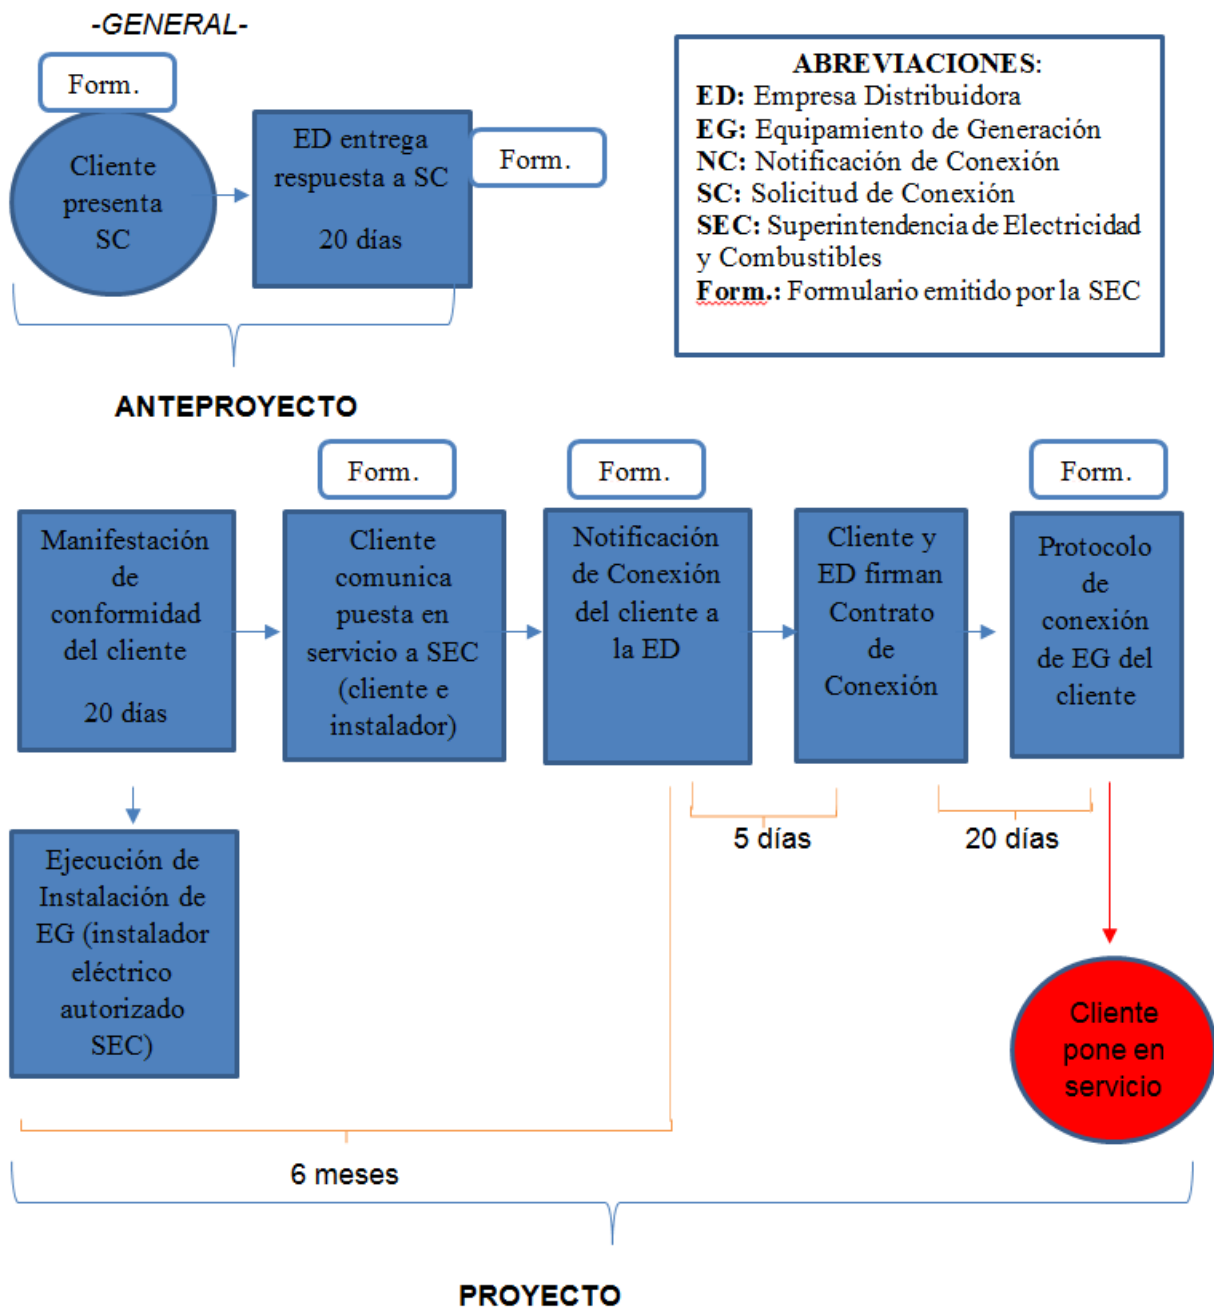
-GENERAL-

Form.

Cliente presenta SC

ED entrega respuesta a SC

20 días

Form.

ABREVIACIONES:
ED: Empresa Distribuidora
EG: Equipamiento de Generación
NC: Notificación de Conexión
SC: Solicitud de Conexión
SEC: Superintendencia de Electricidad y Combustibles
Form.: Formulario emitido por la SEC

ANTEPROYECTO

Form.

Form.

Form.

Manifestación de conformidad del cliente

20 días

Cliente comunica puesta en servicio a SEC (cliente e instalador)

Notificación de Conexión del cliente a la ED

Cliente y ED firman Contrato de Conexión

Protocolo de conexión de EG del cliente

5 días

20 días

Ejecución de Instalación de EG (instalador eléctrico autorizado SEC)

Cliente pone en servicio

6 meses

PROYECTO